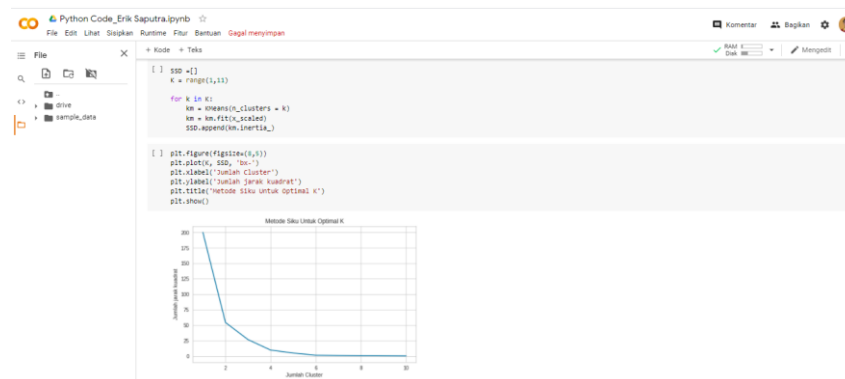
CO Python Code_Erik Saputra.ipynb ☆

File Edit Lihat Sisipkan Runtime Fitur Bantuan Gagal menyimpan

Komentar Bagikan

File

+ Kode + Teks

RAM Disk

Mengedit

..
drive
sample_data

[ ] SSD =[]
K = range(1,11)

for k in K:
    km = KMeans(n_clusters = k)
    km = km.fit(x_scaled)
    SSD.append(km.inertia_)

[ ] plt.figure(figsize(8,6))
plt.plot(K, SSD, 'bx-')
plt.xlabel('Jumlah Cluster')
plt.ylabel('Jumlah jarak kuadrat')
plt.title('Metode Siku Untuk Optimal K')
plt.show()

Metode Siku Untuk Optimal K

200
175
150
125
100
75
50
25
0

Jumlah jarak kuadrat

2 4 6 8 10

Jumlah Cluster